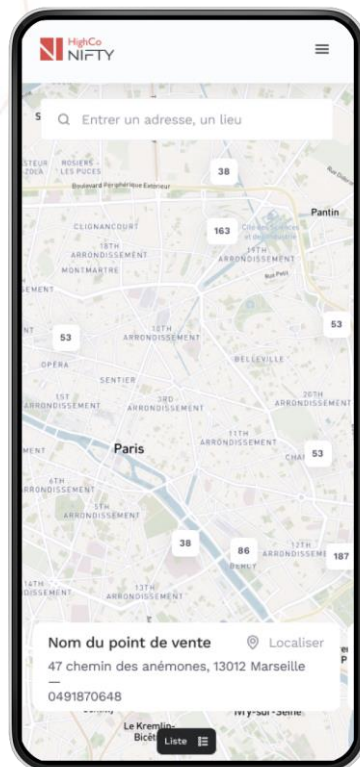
HighCo NIFTY

Entrer un adresse, un lieu

ROSIERS - LES PUCES

Boulevard Périphérique Extérieur

38

Pantin

CLIGNANCOURT

163

18TH ARRONDISSEMENT

19TH ARRONDISSEMENT

MONTMARTRE

53

53

10TH ARRONDISSEMENT

BELLEVILLE

OPERA

SENTIER

1ST ARRONDISSEMENT

3RD ARRONDISSEMENT

20TH ARRONDISSEMENT

11TH ARRONDISSEMENT

Paris

53

6TH ARRONDISSEMENT

5TH ARRONDISSEMENT

38

86

12TH ARRONDISSEMENT

187

14TH ARRONDISSEMENT

13TH ARRONDISSEMENT

Nom du point de vente

Localiser

47 chemin des anémones, 13012 Marseille

—

0491870648

Le Kremlin-Bicêtre

Ivry-sur-Seine

Liste